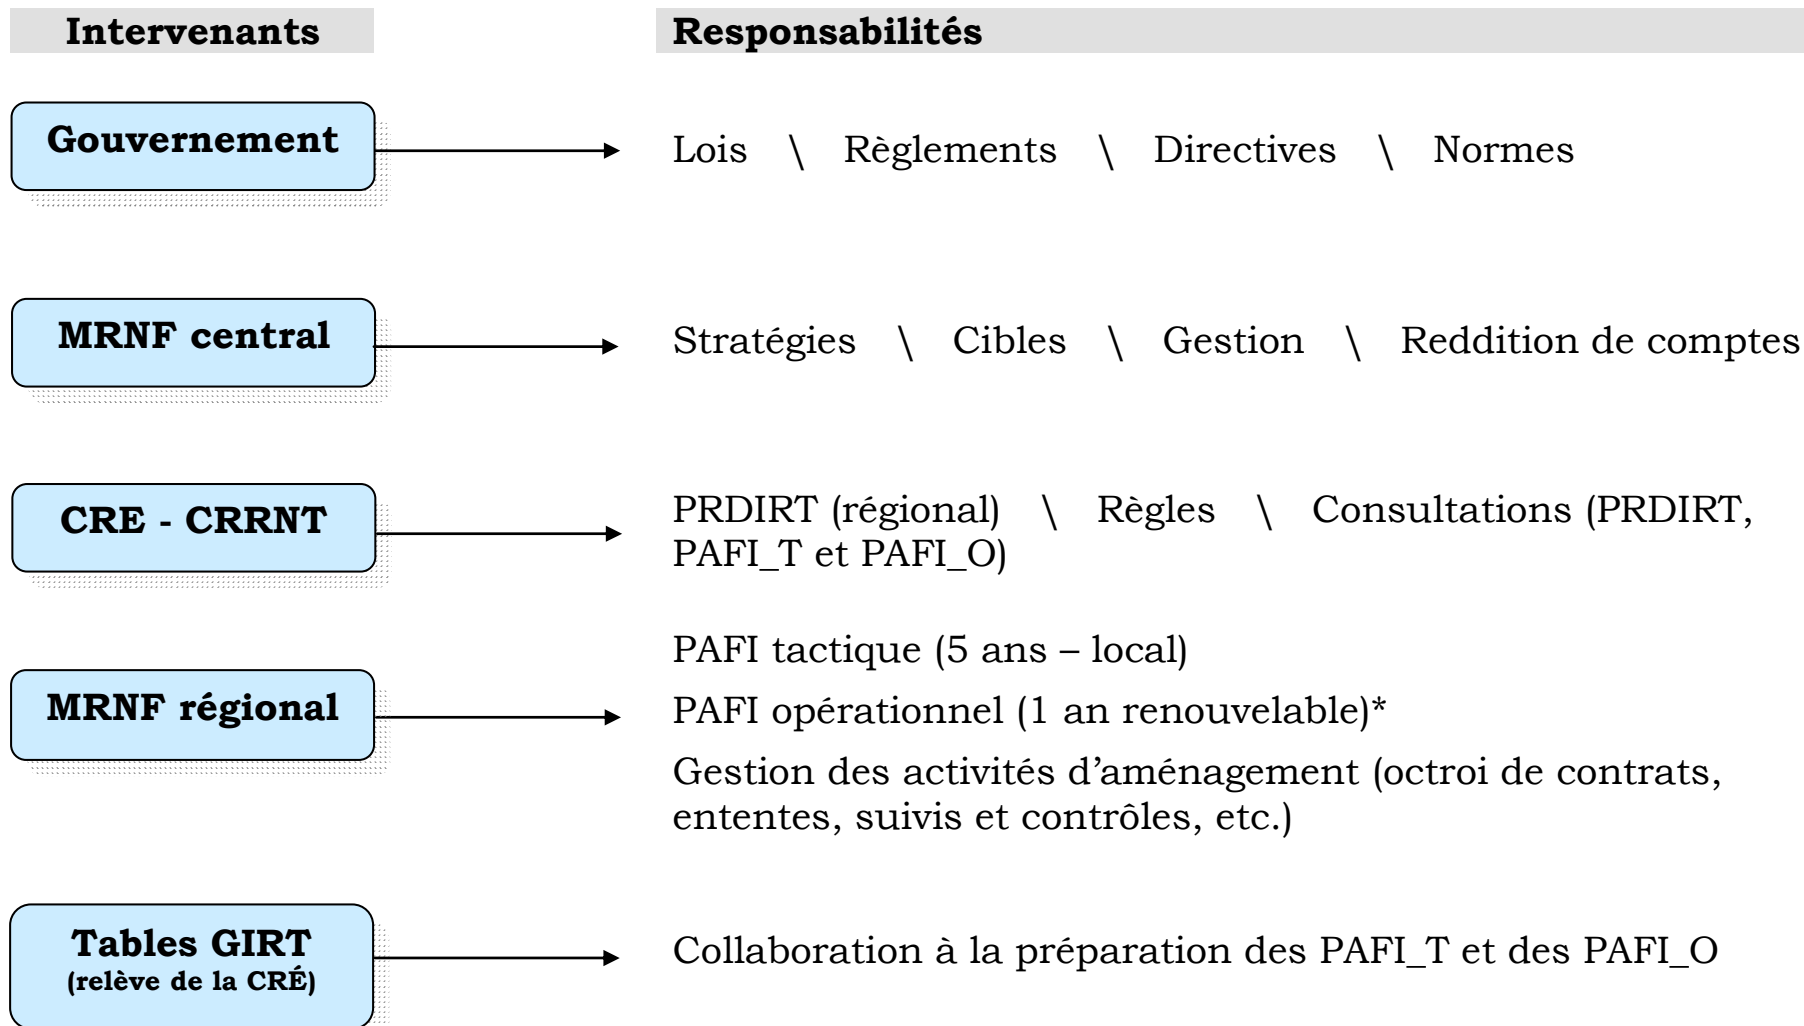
Intervenants

Responsabilités

Gouvernement

Lois \ Règlements \ Directives \ Normes

MRNF central

Stratégies \ Cibles \ Gestion \ Reddition de comptes

CRE - CRRNT

PRDIRT (régional) \ Règles \ Consultations (PRDIRT, PAFI_T et PAFI_O)

MRNF régional

PAFI tactique (5 ans – local)

PAFI opérationnel (1 an renouvelable)*

Gestion des activités d'aménagement (octroi de contrats, ententes, suivis et contrôles, etc.)

Tables GIRT
(relève de la CRÉ)

Collaboration à la préparation des PAFI_T et des PAFI_O